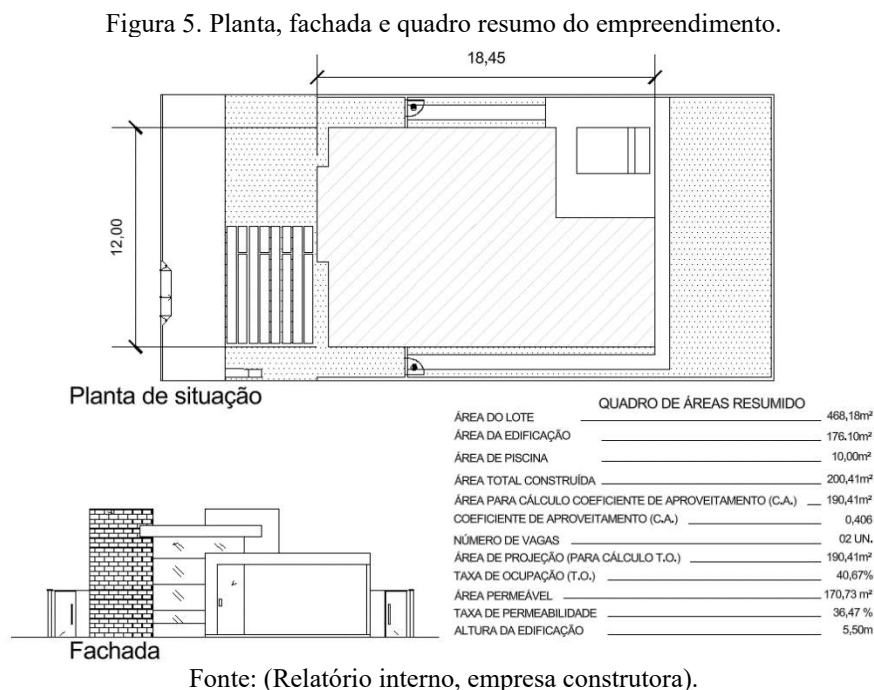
Figura 5. Planta, fachada e quadro resumo do empreendimento.

18,45

12,00

Planta de situação

QUADRO DE ÁREAS RESUMIDO

| | |
|---|---|
| ÁREA DO LOTE | 468,18m² |
| ÁREA DA EDIFICAÇÃO | 176.10m² |
| ÁREA DE PISCINA | 10,00m² |
| ÁREA TOTAL CONSTRUÍDA | 200,41m² |
| ÁREA PARA CÁLCULO COEFICIENTE DE APROVEITAMENTO (C.A.) | 190,41m² |
| COEFICIENTE DE APROVEITAMENTO (C.A.) | 0,406 |
| NÚMERO DE VAGAS | 02 UN. |
| ÁREA DE PROJEÇÃO (PARA CÁLCULO T.O.) | 190,41m² |
| TAXA DE OCUPAÇÃO (T.O.) | 40,67% |
| ÁREA PERMEÁVEL | 170,73 m² |
| TAXA DE PERMEABILIDADE | 36,47 % |
| ALTURA DA EDIFICAÇÃO | 5,50m |

Fachada

Fonte: (Relatório interno, empresa construtora).